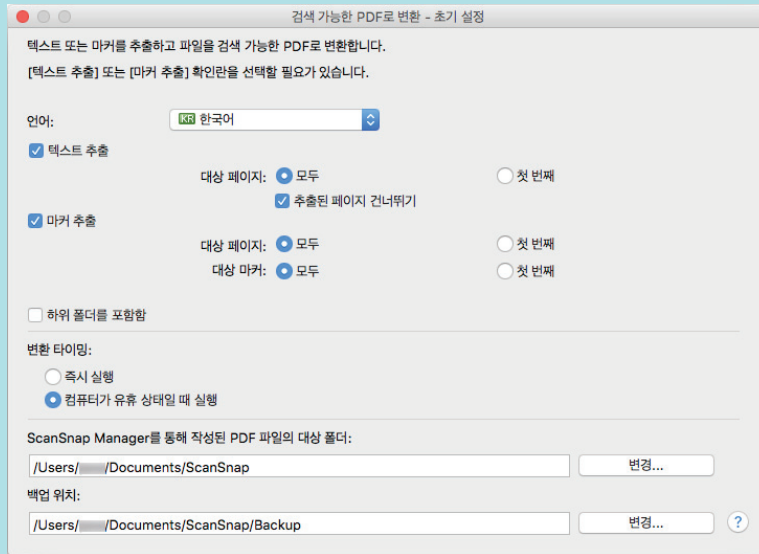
검색 가능한 PDF로 변환 - 초기 설정

텍스트 또는 마커를 추출하고 파일을 검색 가능한 PDF로 변환합니다.
[텍스트 추출] 또는 [마커 추출] 확인란을 선택할 필요가 있습니다.

언어: KR 한국어

텍스트 추출
대상 페이지: 모두 첫 번째
추출된 페이지 건너뛰기

마커 추출
대상 페이지: 모두 첫 번째
대상 마커: 모두 첫 번째

하위 폴더를 포함함

변환 타이밍:
즉시 실행
컴퓨터가 유휴 상태일 때 실행

ScanSnap Manager를 통해 작성된 PDF 파일의 대상 폴더:
/Users/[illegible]/Documents/ScanSnap 변경...

백업 위치:
/Users/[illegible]/Documents/ScanSnap/Backup 변경... ?